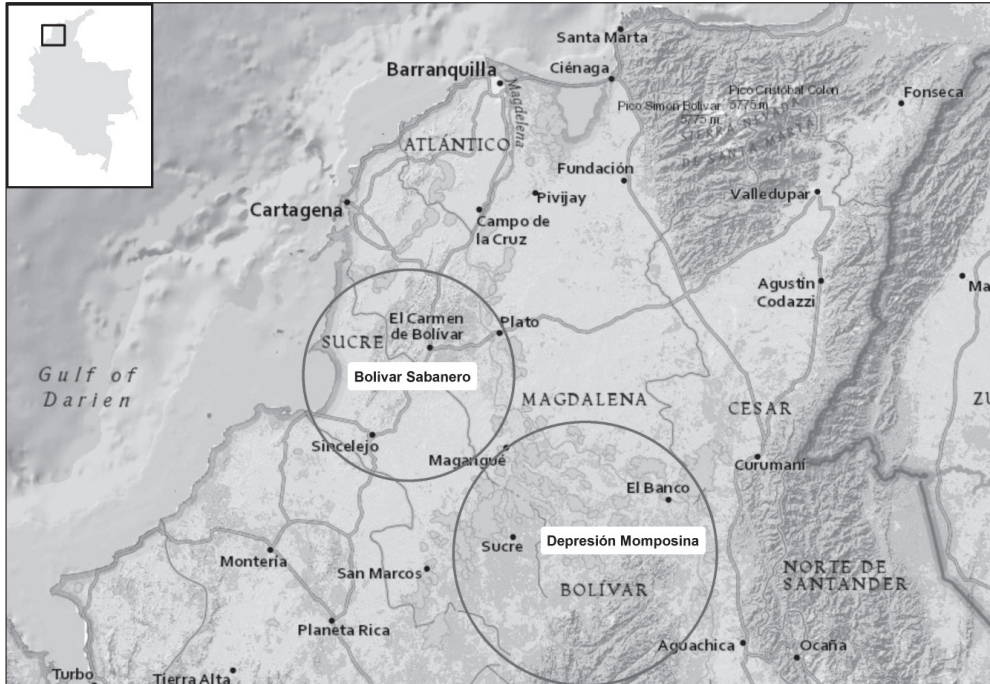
Santa Marta
Barranquilla
Ciénaga
Magdalena
Pico Cristóbal Colón 5775 m
Pico Simón Bolívar 5775 m
SIERRA NEVADA DE SANTA MARTA
Fonseca
ATLÁNTICO
Fundación
Pivijay
Valledupar
Cartagena
Campo de la Cruz
Agustín Codazzi
Ma
El Carmen de Bolívar
Plato
SUCRE
Bolivar Sabanero
Gulf of Darien
MAGDALENA
CESAR
ZU
Sincelejo
Magangué
Curumaní
El Banco
Sucre
Depresión Momposina
Montería
San Marcos
BOLÍVAR
NORTE DE SANTANDER
Planeta Rica
Aguachica
Ocaña
Turbo
Tierra Alta